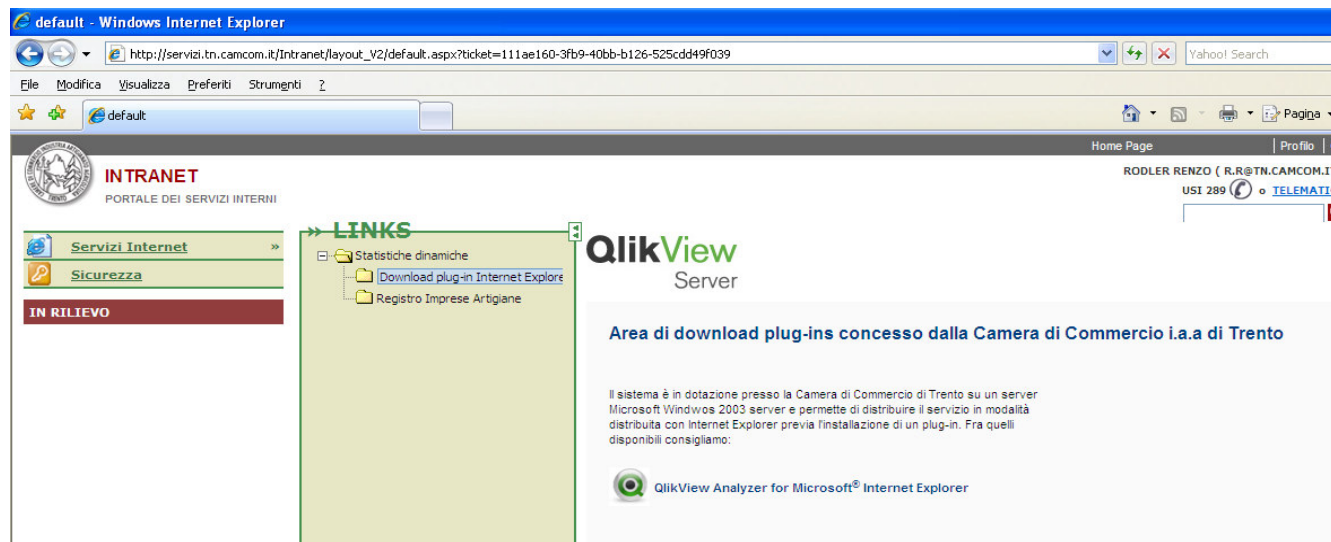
default - Windows Internet Explorer

http://servizi.tn.camcom.it/Intranet/layout_V2/default.aspx?ticket=111ae160-3fb9-40bb-b126-525cdd49f039

Yahoo! Search

File Modifica Visualizza Preferiti Strumenti ?

default

Pagina

Home Page | Profilo |

INTRANET
PORTALE DEI SERVIZI INTERNI

RODLER RENZO ( R.R@TN.CAMCOM.I
USI 289 o TELEMATI

Servizi Internet »
Sicurezza
IN RILIEVO

» LINKS
Statistiche dinamiche
Download plug-in Internet Explore
Registro Imprese Artigiane

QlikView
Server

Area di download plug-ins concesso dalla Camera di Commercio i.a.a di Trento

Il sistema è in dotazione presso la Camera di Commercio di Trento su un server Microsoft Windwos 2003 server e permette di distribuire il servizio in modalità distribuita con Internet Explorer previa l'installazione di un plug-in. Fra quelli disponibili consigliamo:

QlikView Analyzer for Microsoft® Internet Explorer